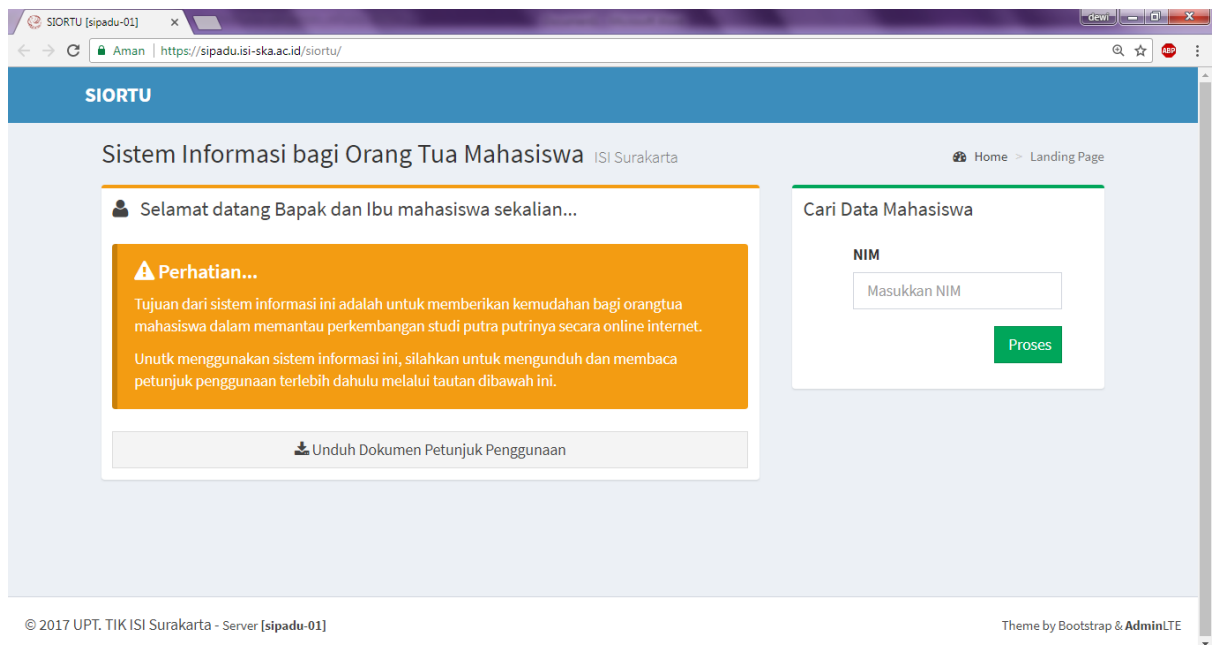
SIORTU [sipadu-01] ×

dewi

Aman | https://sipadu.isi-ska.ac.id/siortu/

ABP

SIORTU

Sistem Informasi bagi Orang Tua Mahasiswa ISI Surakarta

Home > Landing Page

Selamat datang Bapak dan Ibu mahasiswa sekalian...

Perhatian...

Tujuan dari sistem informasi ini adalah untuk memberikan kemudahan bagi orangtua mahasiswa dalam memantau perkembangan studi putra putrinya secara online internet.

Unutk menggunakan sistem informasi ini, silahkan untuk mengunduh dan membaca petunjuk penggunaan terlebih dahulu melalui tautan dibawah ini.

Unduh Dokumen Petunjuk Penggunaan

Cari Data Mahasiswa

NIM

Masukkan NIM

Proses

© 2017 UPT. TIK ISI Surakarta - Server [sipadu-01]

Theme by Bootstrap & AdminLTE